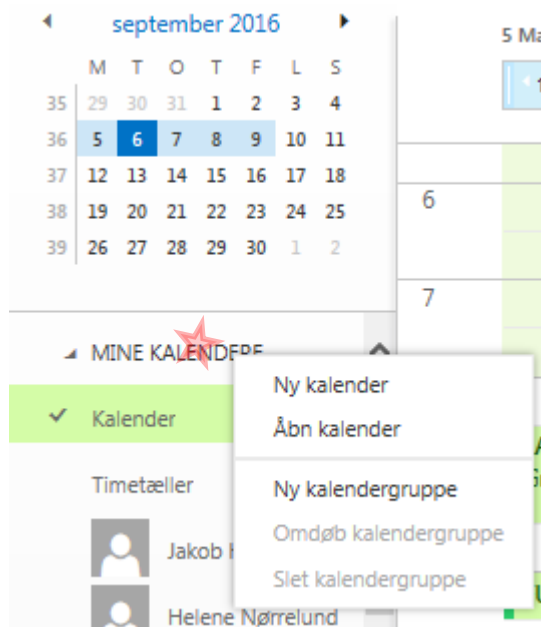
september 2016

| | M | T | O | T | F | L | S |
|---|---|---|---|---|---|---|---|
| 35 | 29 | 30 | 31 | 1 | 2 | 3 | 4 |
| 36 | 5 | 6 | 7 | 8 | 9 | 10 | 11 |
| 37 | 12 | 13 | 14 | 15 | 16 | 17 | 18 |
| 38 | 19 | 20 | 21 | 22 | 23 | 24 | 25 |
| 39 | 26 | 27 | 28 | 29 | 30 | 1 | 2 |

5 Ma

6

7

MINE KALENDERE

Kalender

Timetæller

Jakob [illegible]

Helene Nørrelund

Ny kalender
Åbn kalender
Ny kalendergruppe
Omdøb kalendergruppe
Slet kalendergruppe